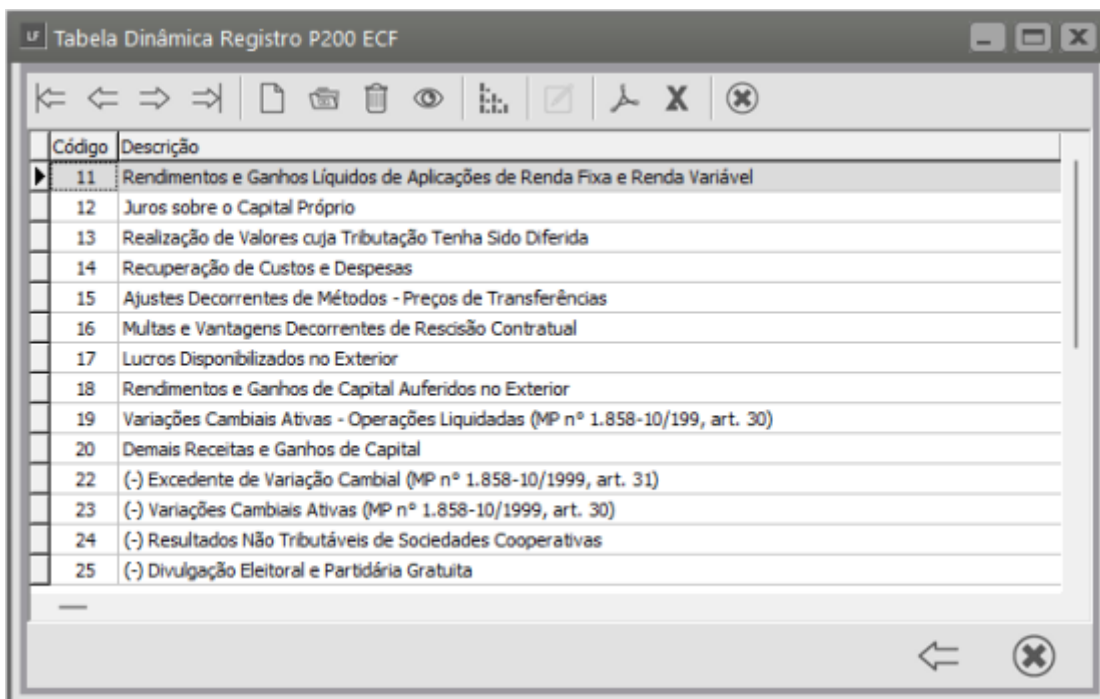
Tabela Dinâmica Registro P200 ECF

| Código | Descrição |
|---|---|
| 11 | Rendimentos e Ganhos Líquidos de Aplicações de Renda Fixa e Renda Variável |
| 12 | Juros sobre o Capital Próprio |
| 13 | Realização de Valores cuja Tributação Tenha Sido Diferida |
| 14 | Recuperação de Custos e Despesas |
| 15 | Ajustes Decorrentes de Métodos - Preços de Transferências |
| 16 | Multas e Vantagens Decorrentes de Rescisão Contratual |
| 17 | Lucros Disponibilizados no Exterior |
| 18 | Rendimentos e Ganhos de Capital Auferidos no Exterior |
| 19 | Variações Cambiais Ativas - Operações Liquidadas (MP nº 1.858-10/199, art. 30) |
| 20 | Demais Receitas e Ganhos de Capital |
| 22 | (-) Excedente de Variação Cambial (MP nº 1.858-10/1999, art. 31) |
| 23 | (-) Variações Cambiais Ativas (MP nº 1.858-10/1999, art. 30) |
| 24 | (-) Resultados Não Tributáveis de Sociedades Cooperativas |
| 25 | (-) Divulgação Eleitoral e Partidária Gratuita |